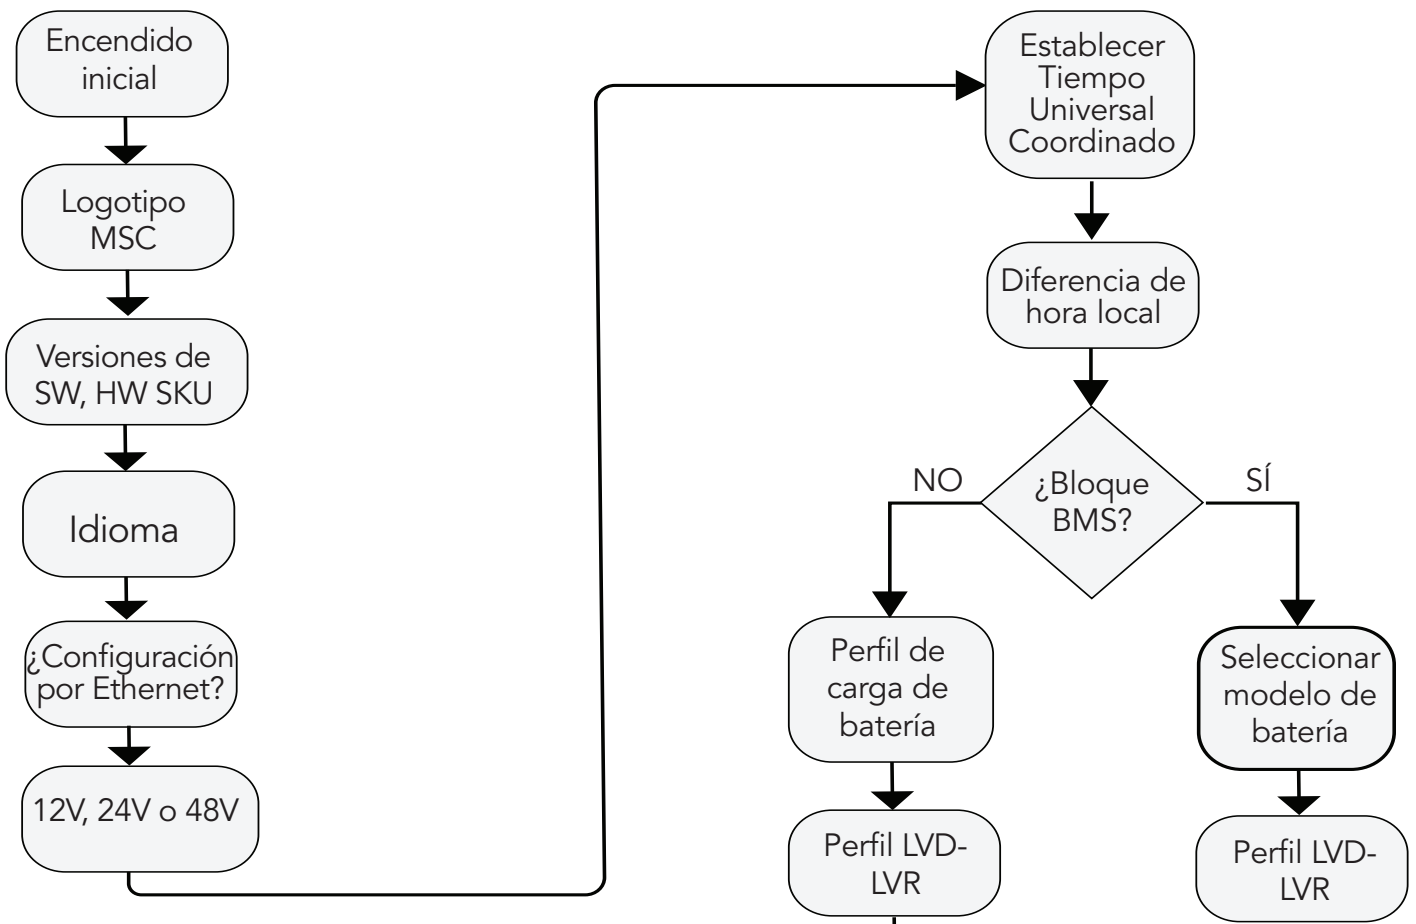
Encendido inicial

Logotipo MSC

Versiones de SW, HW SKU

Idioma

¿Configuración por Ethernet?

12V, 24V o 48V

Establecer Tiempo Universal Coordinado

Diferencia de hora local

¿Bloque BMS?

NO

SÍ

Perfil de carga de batería

Perfil LVD-LVR

Seleccionar modelo de batería

Perfil LVD-LVR